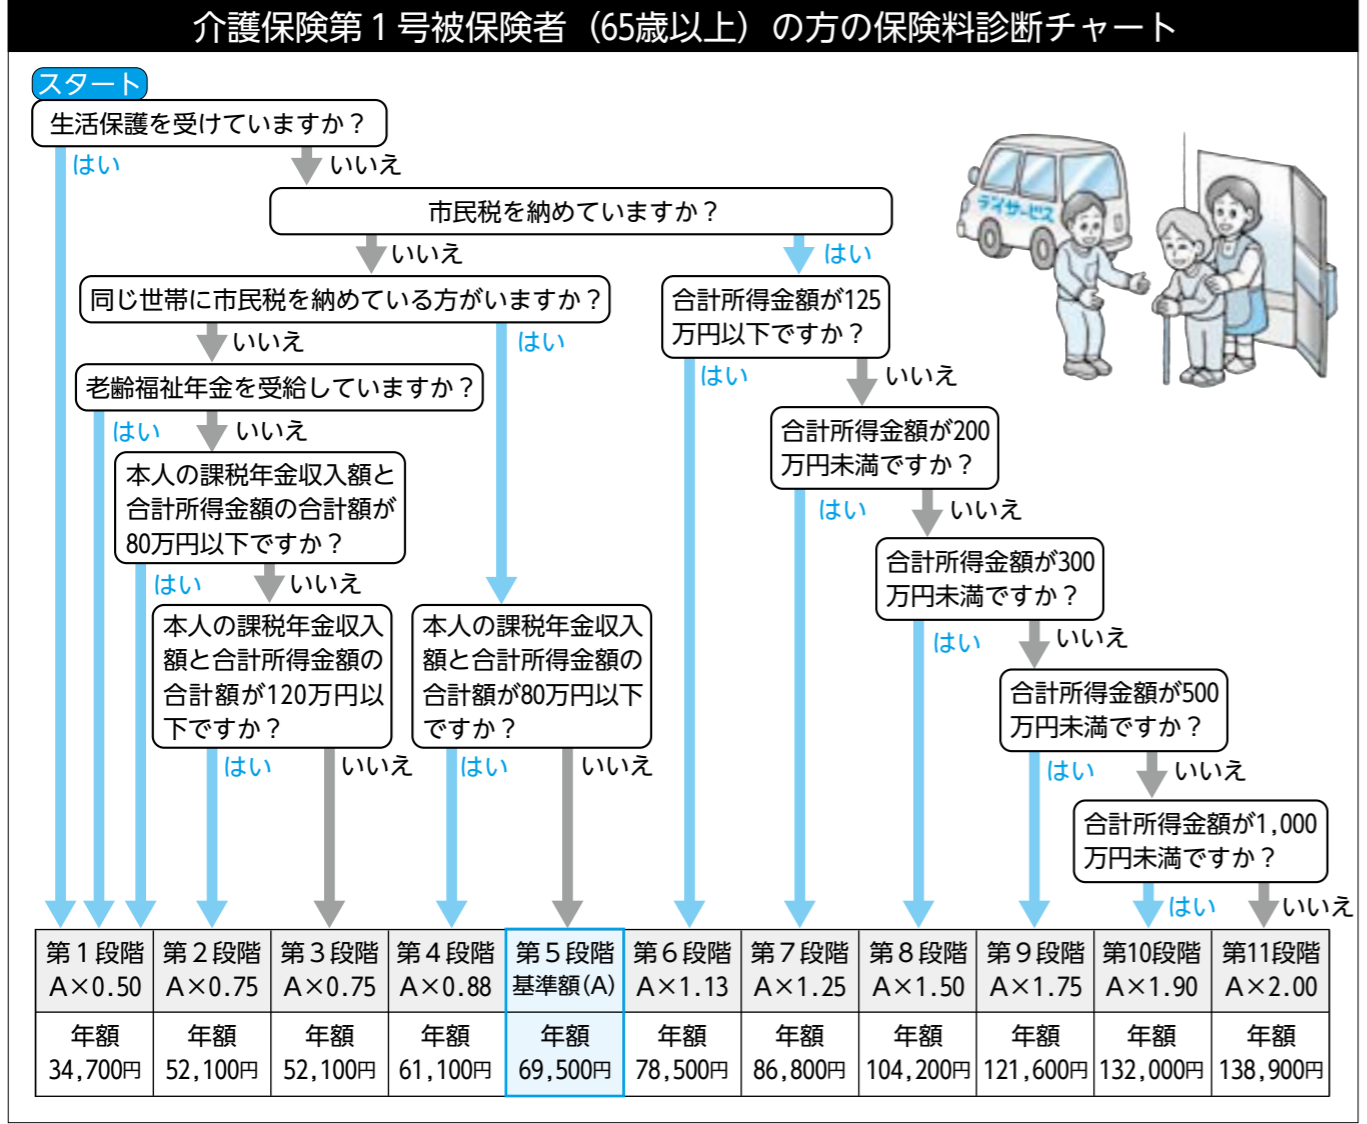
介護保険第１号被保険者（65歳以上）の方の保険料診断チャート

スタート

生活保護を受けていますか？

はい

いいえ

市民税を納めていますか？

いいえ

はい

同じ世帯に市民税を納めている方がいますか？

いいえ

はい

合計所得金額が125万円以下ですか？

はい

いいえ

老齢福祉年金を受給していますか？

はい

いいえ

合計所得金額が200万円未満ですか？

はい

いいえ

本人の課税年金収入額と合計所得金額の合計額が80万円以下ですか？

はい

いいえ

合計所得金額が300万円未満ですか？

はい

いいえ

本人の課税年金収入額と合計所得金額の合計額が120万円以下ですか？

本人の課税年金収入額と合計所得金額の合計額が80万円以下ですか？

合計所得金額が500万円未満ですか？

はい

いいえ

はい

いいえ

はい

いいえ

合計所得金額が1,000万円未満ですか？

はい

いいえ

デイサービス

| 第１段階 A×0.50 | 第２段階 A×0.75 | 第３段階 A×0.75 | 第４段階 A×0.88 | 第５段階 基準額(A) | 第６段階 A×1.13 | 第７段階 A×1.25 | 第８段階 A×1.50 | 第９段階 A×1.75 | 第10段階 A×1.90 | 第11段階 A×2.00 |
|---|---|---|---|---|---|---|---|---|---|---|
| 年額 34,700円 | 年額 52,100円 | 年額 52,100円 | 年額 61,100円 | 年額 69,500円 | 年額 78,500円 | 年額 86,800円 | 年額 104,200円 | 年額 121,600円 | 年額 132,000円 | 年額 138,900円 |